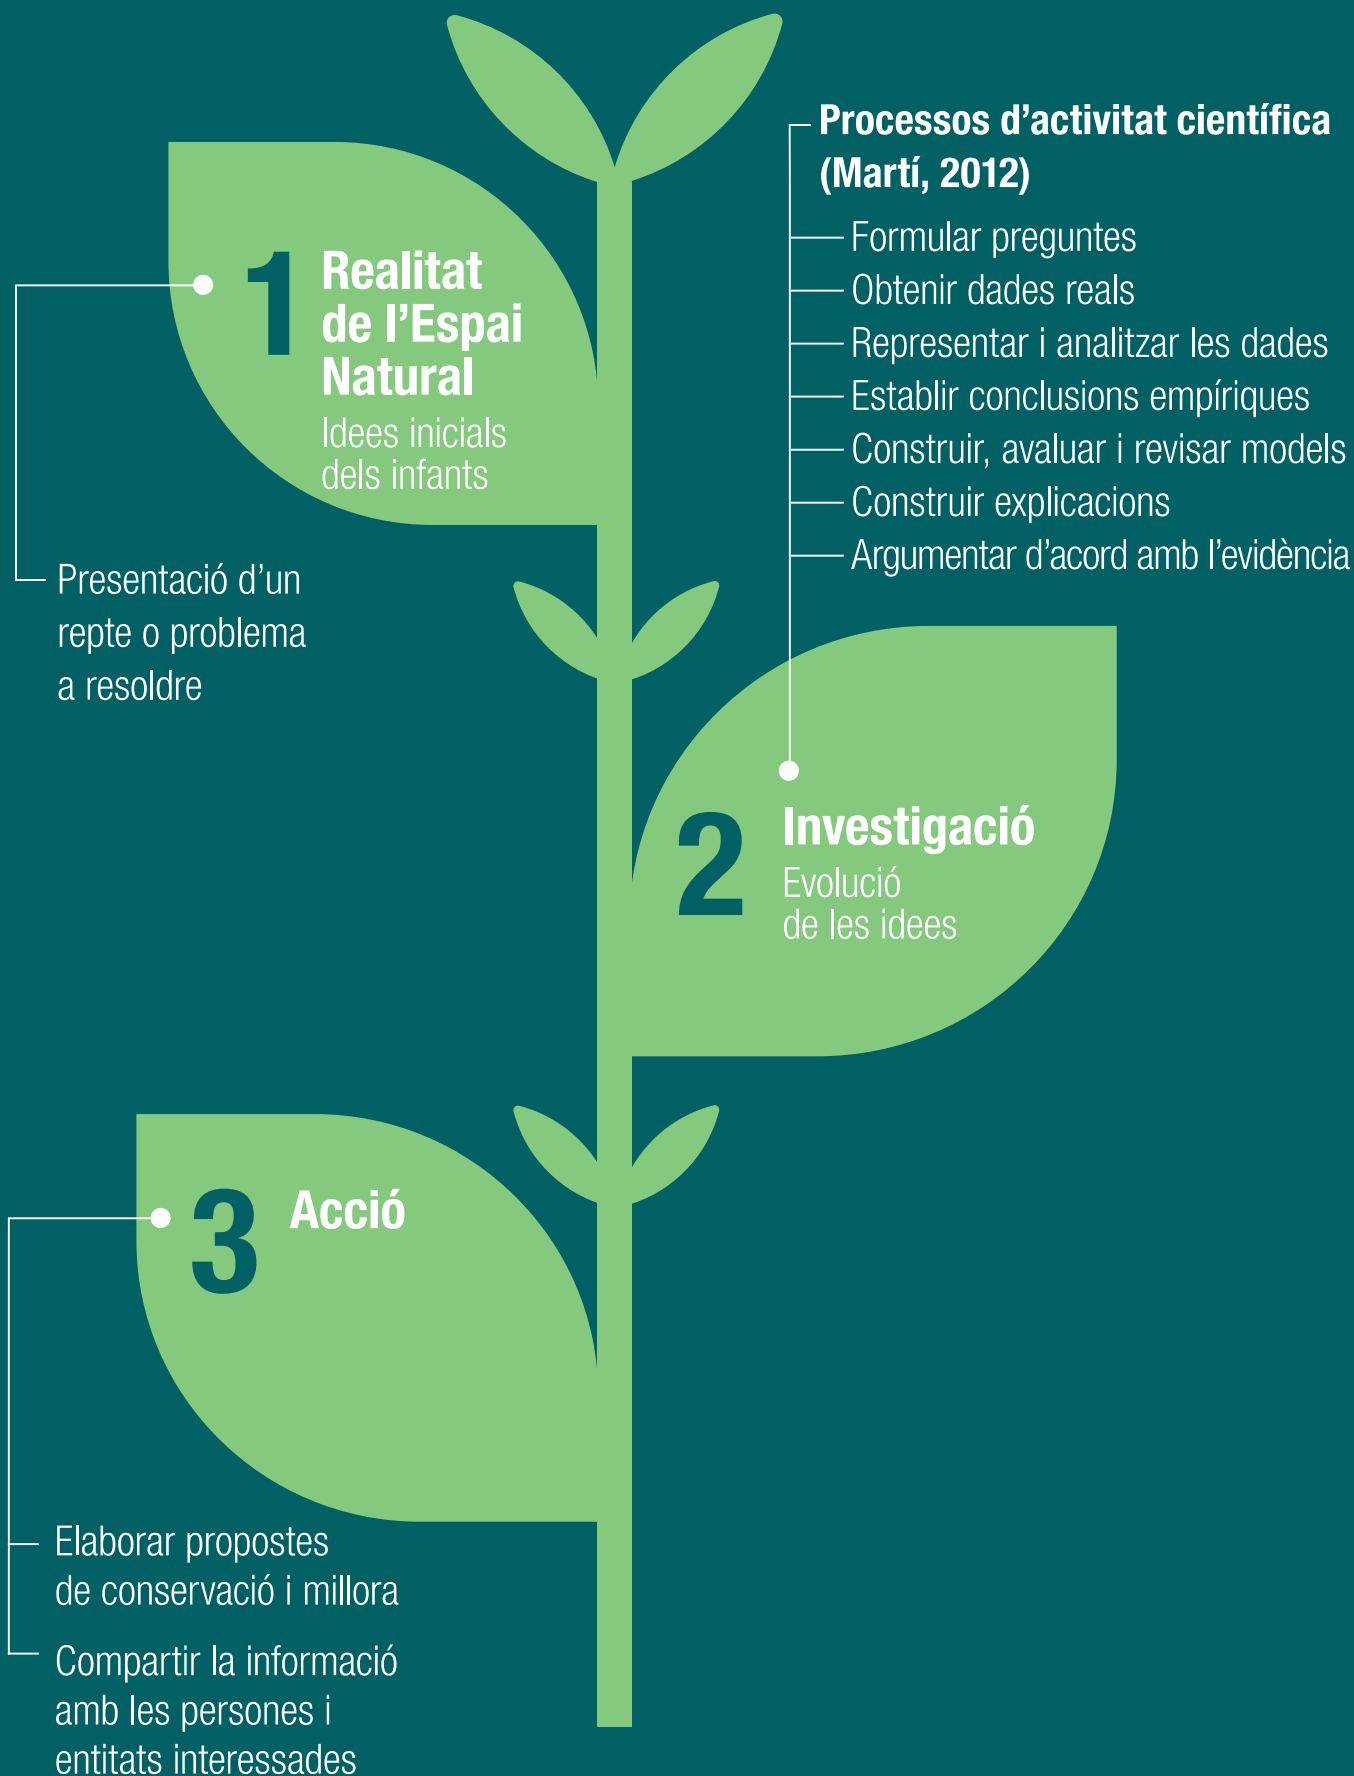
Processos d’activitat científica (Martí, 2012)

Formular preguntes

Obtenir dades reals

Representar i analitzar les dades

Establir conclusions empíriques

Construir, avaluar i revisar models

Construir explicacions

Argumentar d’acord amb l’evidència

1 Realitat de l’Espai Natural

Idees inicials dels infants

Presentació d’un repte o problema a resoldre

2 Investigació

Evolució de les idees

3 Acció

Elaborar propostes de conservació i millora

Compartir la informació amb les persones i entitats interessades